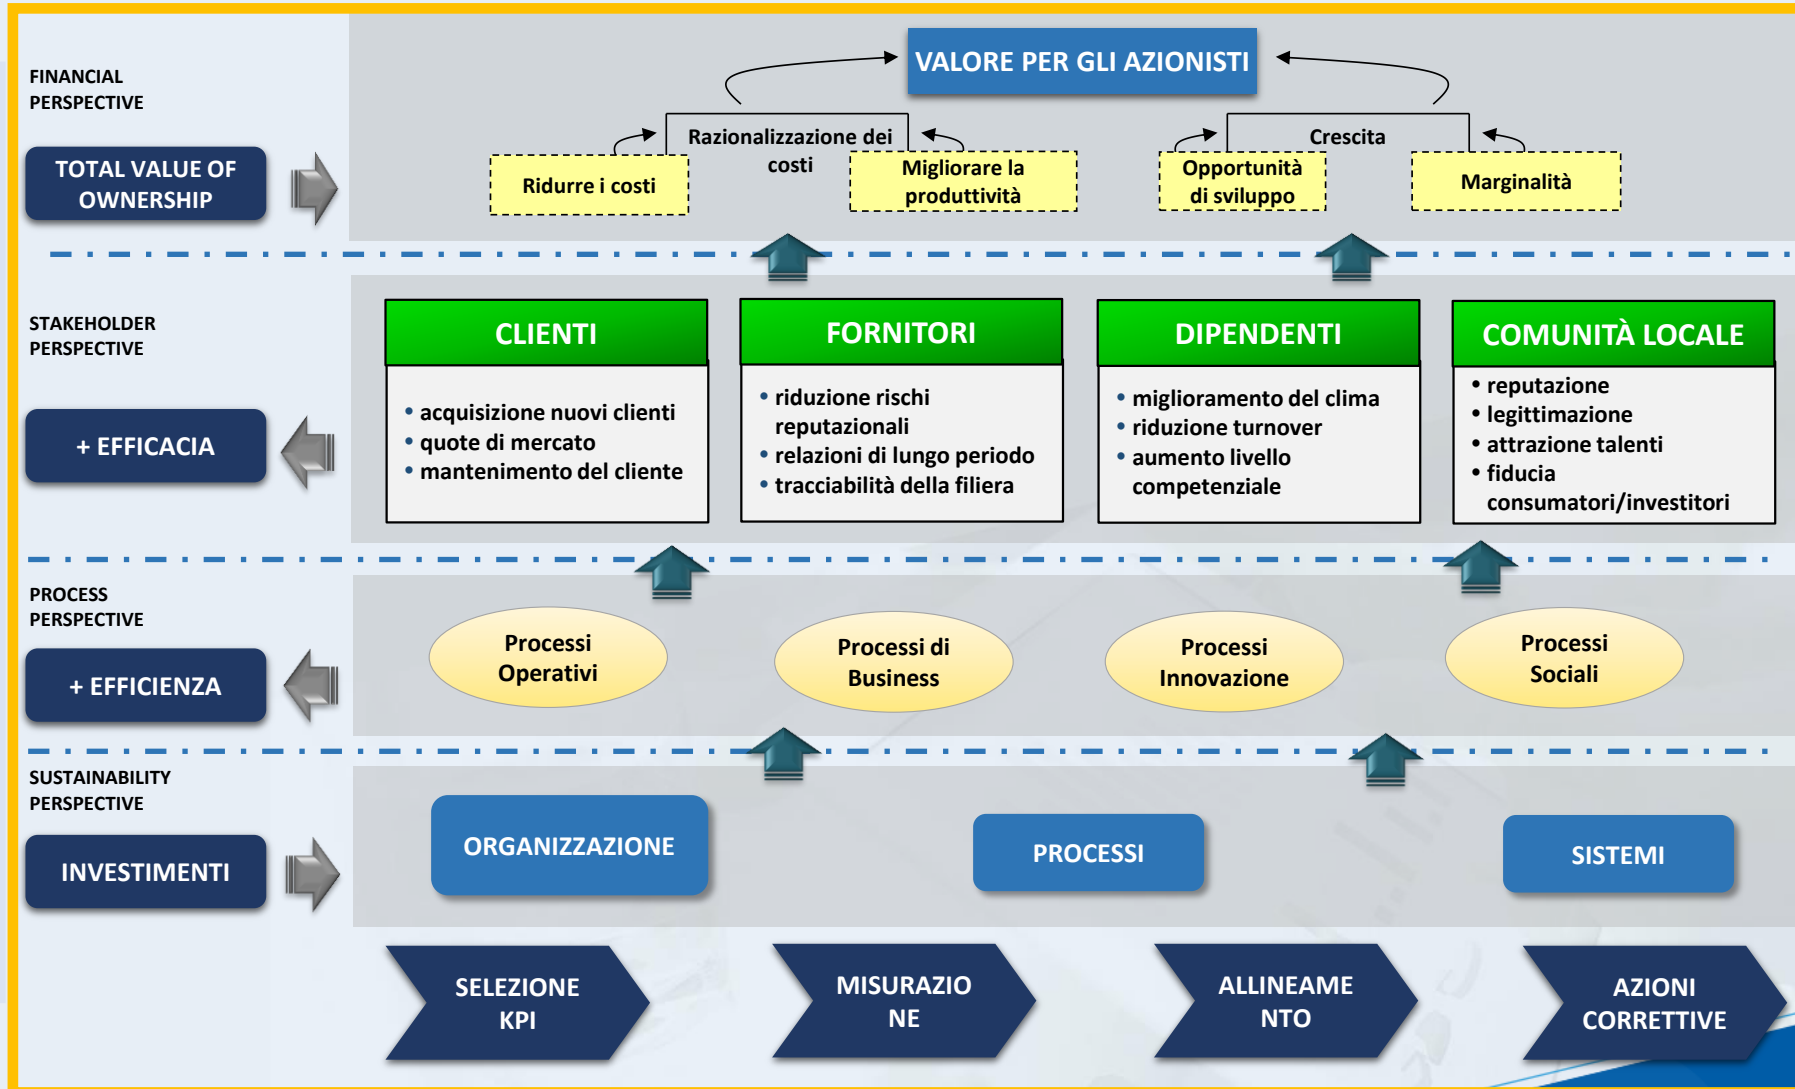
FINANCIAL PERSPECTIVE

TOTAL VALUE OF OWNERSHIP

VALORE PER GLI AZIONISTI

Razionalizzazione dei costi

Crescita

Ridurre i costi

Migliorare la produttività

Opportunità di sviluppo

Marginalità

STAKEHOLDER PERSPECTIVE

+ EFFICACIA

CLIENTI
• acquisizione nuovi clienti
• quote di mercato
• mantenimento del cliente

FORNITORI
• riduzione rischi reputazionali
• relazioni di lungo periodo
• tracciabilità della filiera

DIPENDENTI
• miglioramento del clima
• riduzione turnover
• aumento livello competenziale

COMUNITÀ LOCALE
• reputazione
• legittimazione
• attrazione talenti
• fiducia consumatori/investitori

PROCESS PERSPECTIVE

+ EFFICIENZA

Processi Operativi

Processi di Business

Processi Innovazione

Processi Sociali

SUSTAINABILITY PERSPECTIVE

INVESTIMENTI

ORGANIZZAZIONE

PROCESSI

SISTEMI

SELEZIONE KPI

MISURAZIO NE

ALLINEAME NTO

AZIONI CORRETTIVE